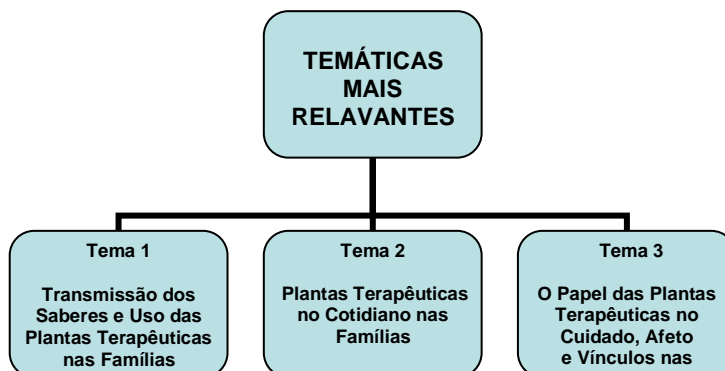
TEMÁTICAS MAIS RELAVANTES

Tema 1

Transmissão dos Saberes e Uso das Plantas Terapêuticas nas Famílias

Tema 2

Plantas Terapêuticas no Cotidiano nas Famílias

Tema 3

O Papel das Plantas Terapêuticas no Cuidado, Afeto e Vínculos nas